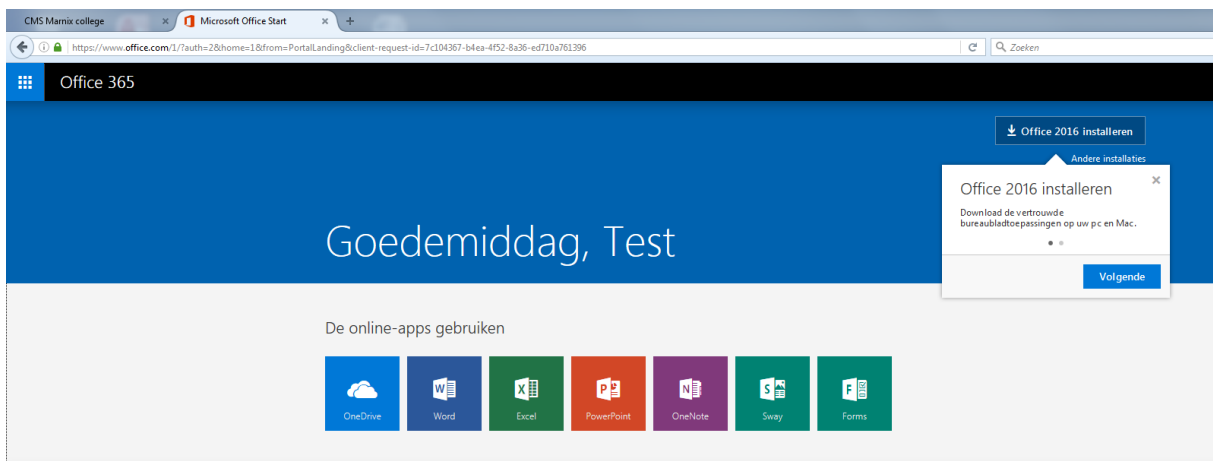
CMS Marnix college ×
Microsoft Office Start ×
+
https://www.office.com/1/?auth=2&home=1&from=PortalLanding&client-request-id=7c104367-b4ea-4f52-8a36-ed710a761396
Zoeken

Office 365

Office 2016 installeren
Andere installaties

Office 2016 installeren
×
Download de vertrouwde bureaubladtoepassingen op uw pc en Mac.
Volgende

Goedemiddag, Test

De online-apps gebruiken

OneDrive
Word
Excel
PowerPoint
OneNote
Sway
Forms